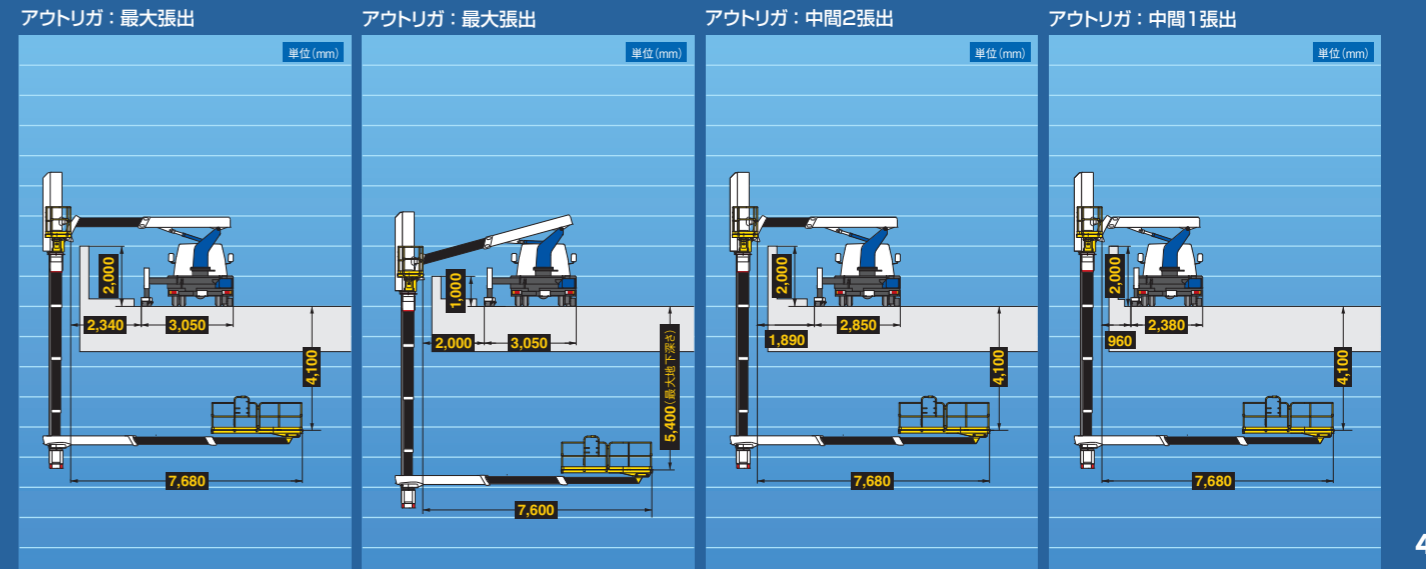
アウトリガ：最大張出

単位(mm)

2,000
2,340
3,050
4,100
7,680

アウトリガ：最大張出

単位(mm)

1,000
2,000
3,050
5,400(最大地下深さ)
7,600

アウトリガ：中間2張出

単位(mm)

2,000
1,890
2,850
4,100
7,680

アウトリガ：中間1張出

単位(mm)

2,000
960
2,380
4,100
7,680

4